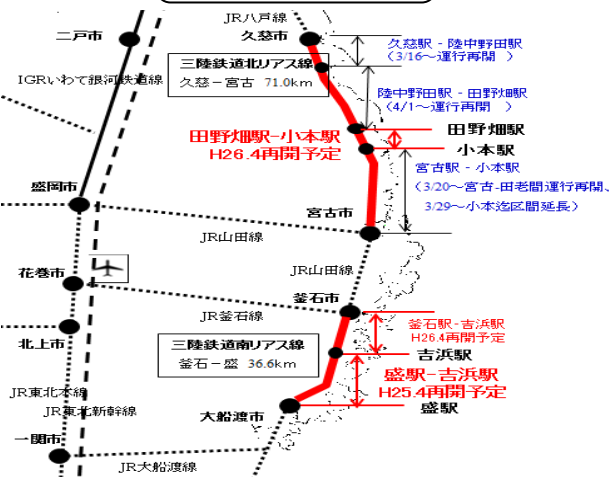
JR八戸線
二戸市
久慈市
久慈駅－陸中野田駅
（3/16～運行再開）
IGRいわて銀河鉄道線
三陸鉄道北リアス線
久慈－宮古 71.0km
陸中野田駅－田野畑駅
（4/1～運行再開）
田野畑駅-小本駅
H26.4再開予定
田野畑駅
小本駅
宮古駅－小本駅
（3/20～宮古-田老間運行再開、
3/29～小本迄区間延長）
盛岡市
宮古市
JR山田線
花巻市
JR山田線
釜石市
JR釜石線
釜石駅-吉浜駅
H26.4再開予定
北上市
三陸鉄道南リアス線
釜石－盛 36.6km
吉浜駅
盛駅-吉浜駅
H25.4再開予定
JR東北本線
JR東北新幹線
大船渡市
盛駅
一関市
JR大船渡線